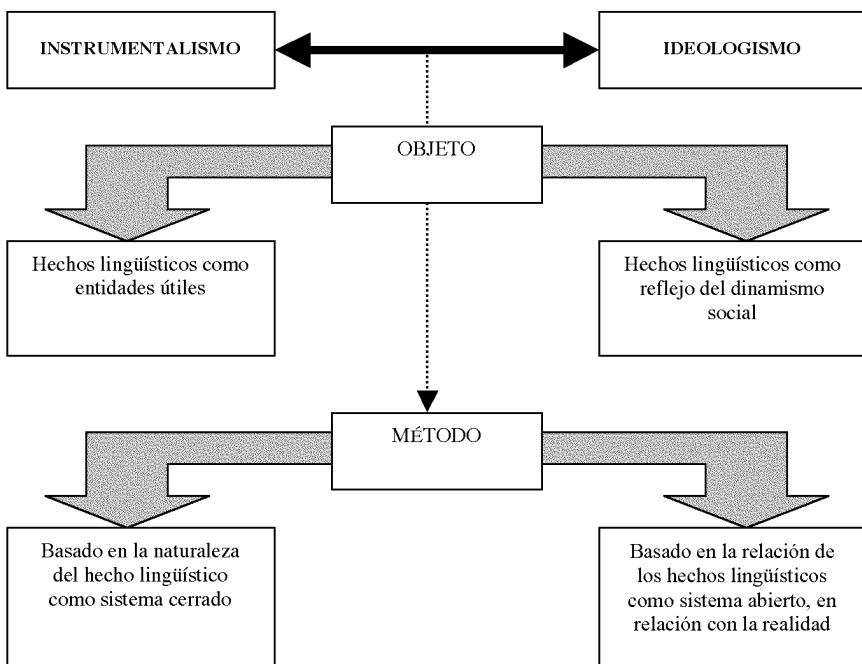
INSTRUMENTALISMO

IDEOLOGISMO

OBJETO

Hechos lingüísticos como entidades útiles

Hechos lingüísticos como reflejo del dinamismo social

MÉTODO

Basado en la naturaleza del hecho lingüístico como sistema cerrado

Basado en la relación de los hechos lingüísticos como sistema abierto, en relación con la realidad